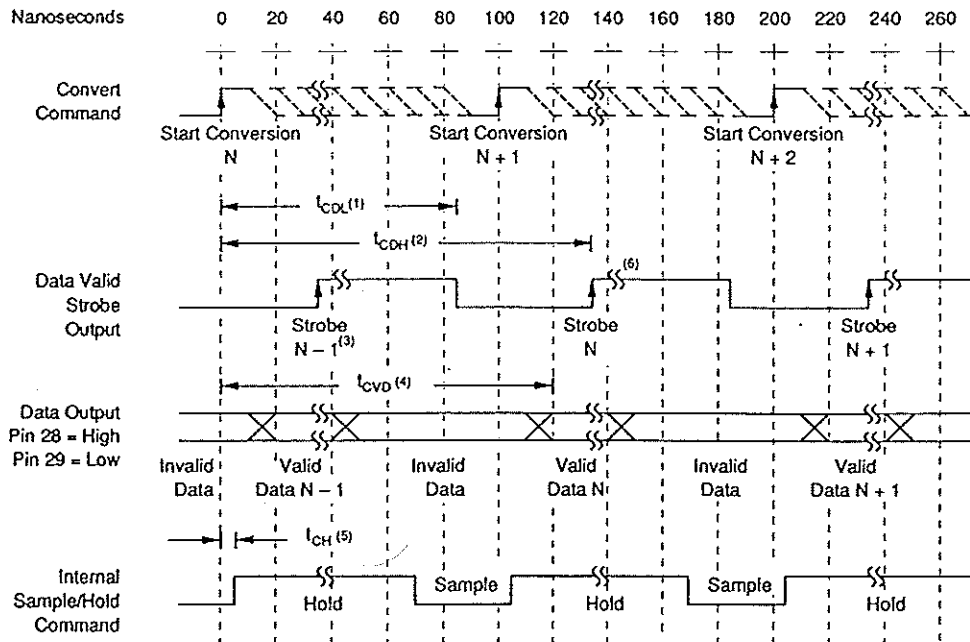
Nanoseconds 0 20 40 60 80 100 120 140 160 180 200 220 240 260

Convert Command

Start Conversion N

Start Conversion N + 1

Start Conversion N + 2

$t_{CDL}$ (1)

$t_{CDH}$ (2)

Data Valid Strobe Output

(6)

Strobe N − 1$^{(3)}$

Strobe N

Strobe N + 1

$t_{CVD}$ (4)

Data Output Pin 28 = High Pin 29 = Low

Invalid Data

Valid Data N − 1

Invalid Data

Valid Data N

Invalid Data

Valid Data N + 1

$t_{CH}$ (5)

Internal Sample/Hold Command

Hold

Sample

Hold

Sample

Hold